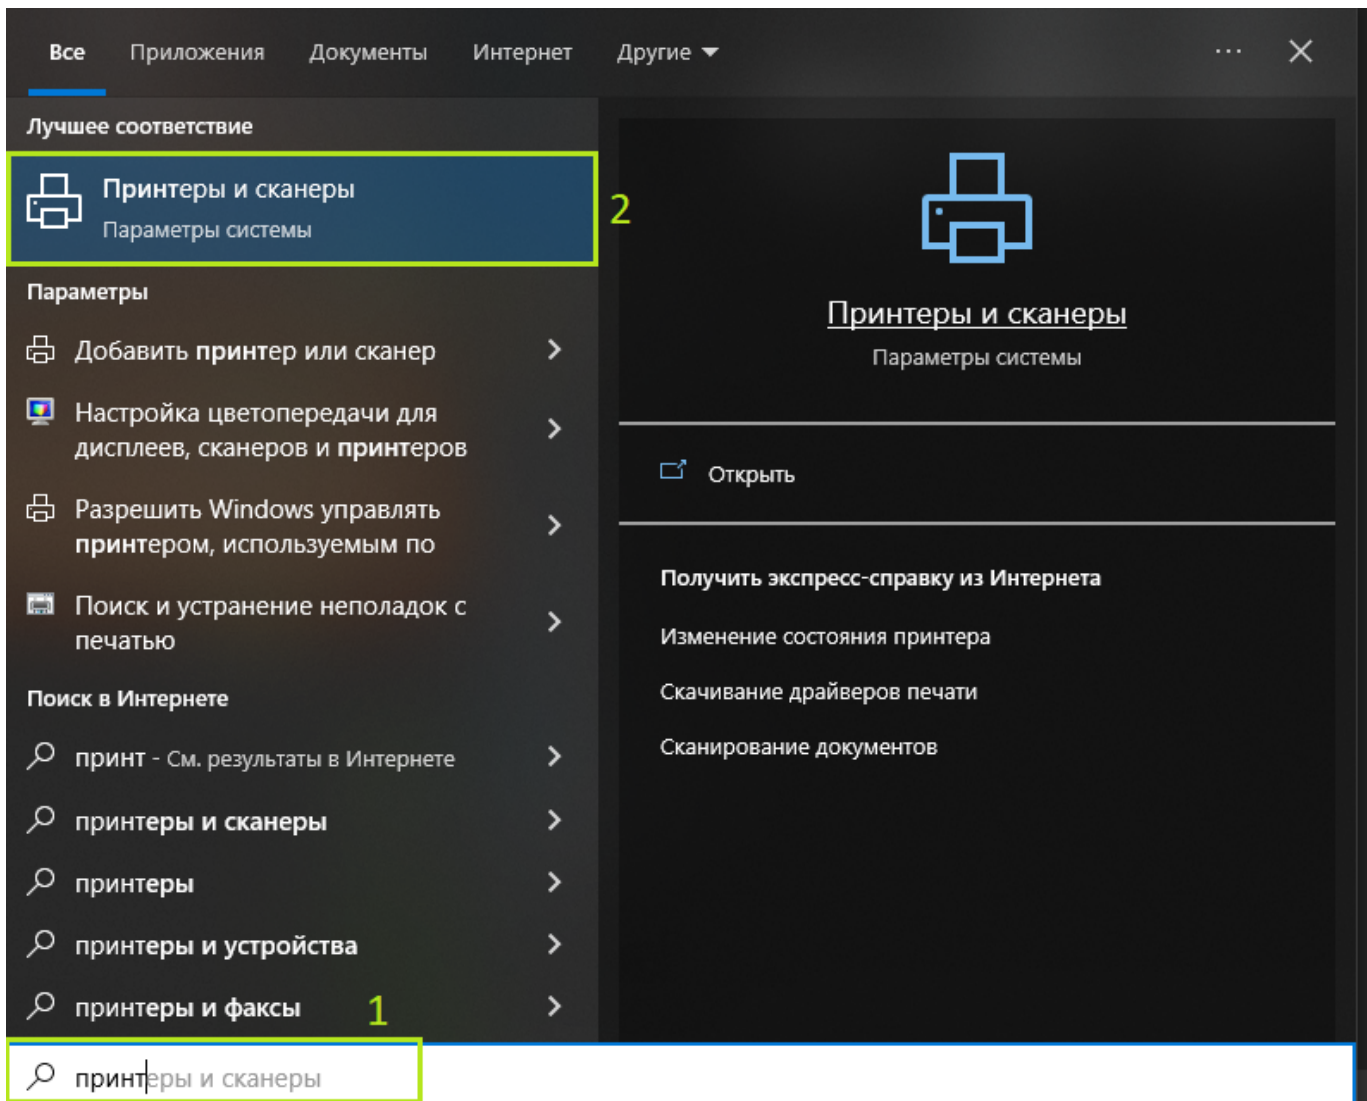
Все Приложения Документы Интернет Другие ··· ✕

Лучшее соответствие

Принтеры и сканеры
Параметры системы

2

Параметры

Добавить принтер или сканер

Настройка цветопередачи для дисплеев, сканеров и принтеров

Разрешить Windows управлять принтером, используемым по

Поиск и устранение неполадок с печатью

Поиск в Интернете

принт - См. результаты в Интернете

принтеры и сканеры

принтеры

принтеры и устройства

принтеры и факсы

1

принтеры и сканеры

Принтеры и сканеры
Параметры системы

Открыть

Получить экспресс-справку из Интернета

Изменение состояния принтера

Скачивание драйверов печати

Сканирование документов